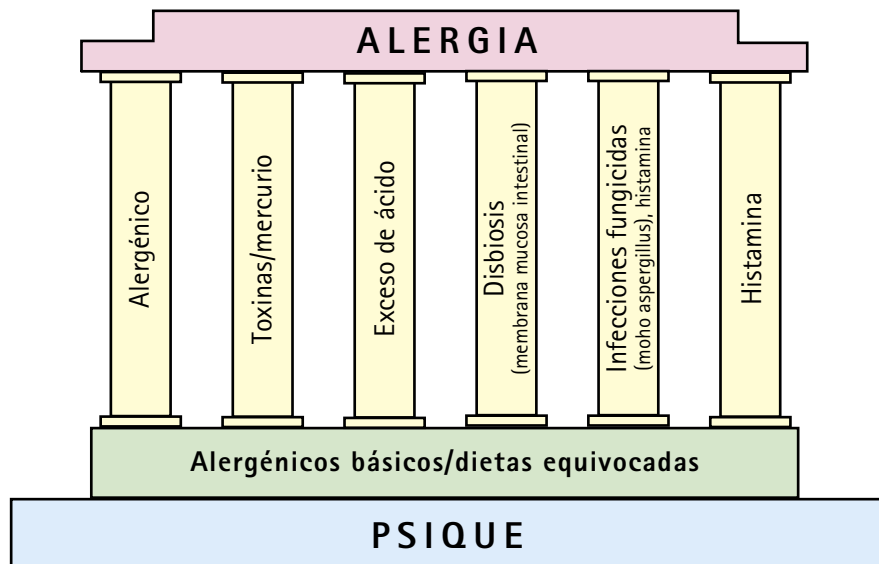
ALERGIA

Alergénico

Toxinas/mercurio

Exceso de ácido

Disbiosis
(membrana mucosa intestinal)

Infecciones fungicidas
(moho aspergillus), histamina

Histamina

Alergénicos básicos/dietas equivocadas

PSIQUE